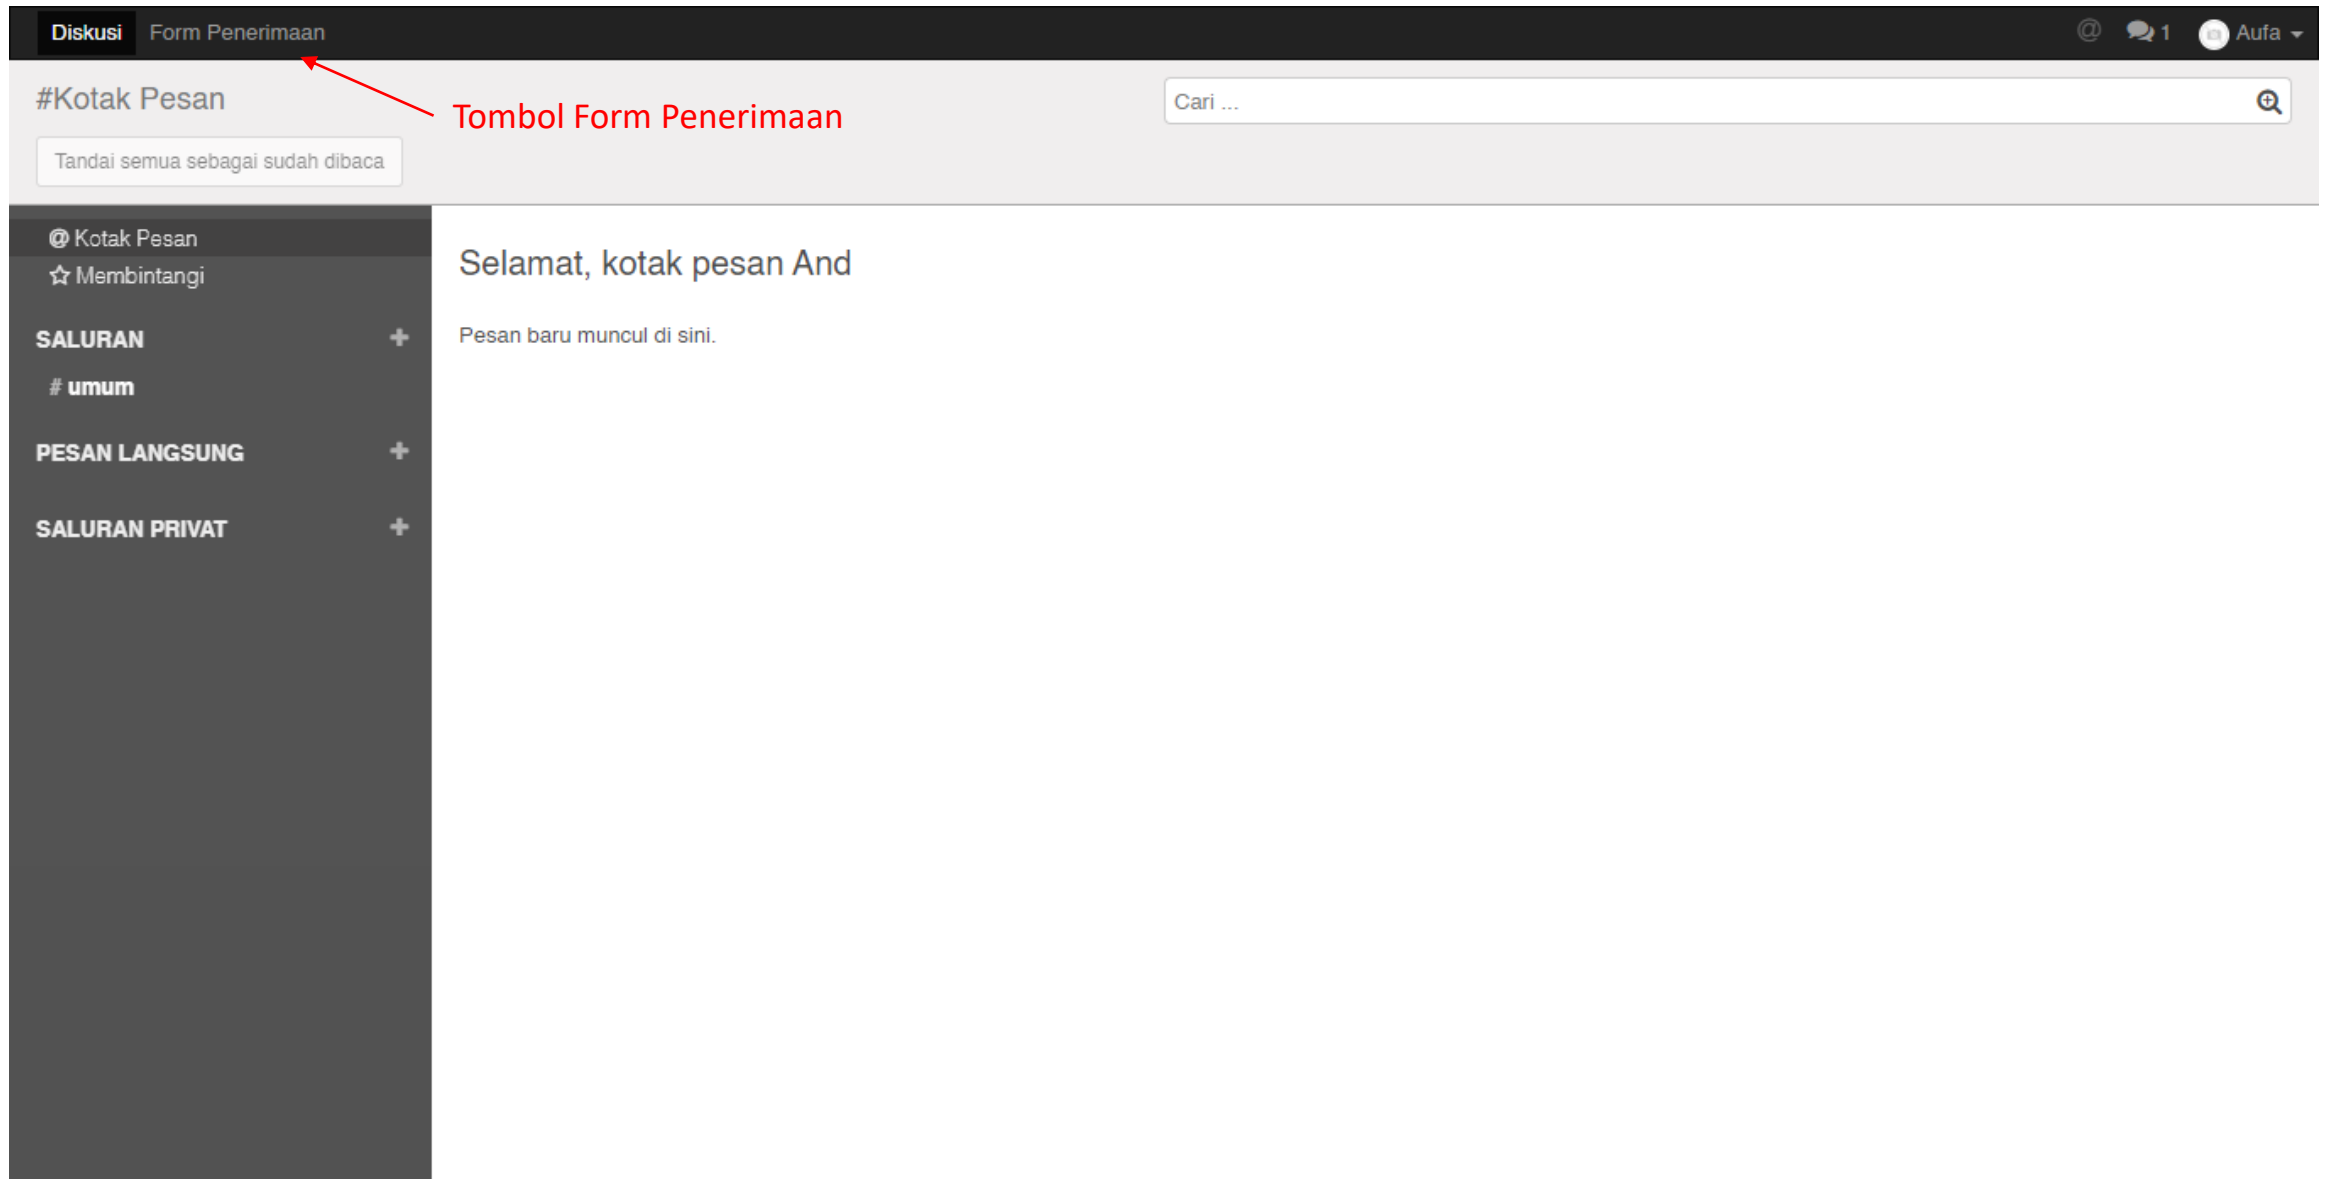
Diskusi Form Penerimaan

@ 1 Aufa

#Kotak Pesan

Tombol Form Penerimaan

Cari ...

Tandai semua sebagai sudah dibaca

@ Kotak Pesan
Membintangi

SALURAN +
# umum

PESAN LANGSUNG +

SALURAN PRIVAT +

Selamat, kotak pesan And

Pesan baru muncul di sini.